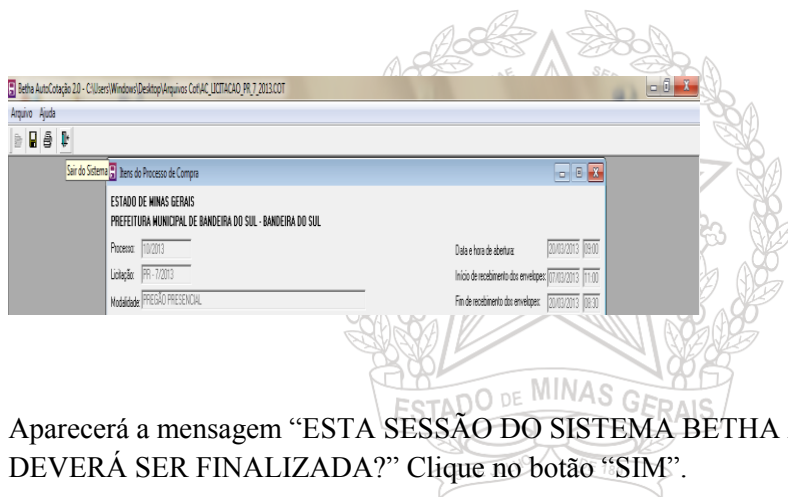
Betha AutoCotação 2.0 - C:\Users\Windows\Desktop\Arquivos Cot\AC_LICITACAO_PR_7_2013.COT

Arquivo Ajuda

Sair do Sistema

Itens do Processo de Compra

ESTADO DE MINAS GERAIS
PREFEITURA MUNICIPAL DE BANDEIRA DO SUL - BANDEIRA DO SUL

Processo: 10/2013
Licitação: PR - 7/2013
Modalidade: PREGÃO PRESENCIAL

Data e hora de abertura: 20/03/2013 09:00
Início de recebimento dos envelopes: 07/03/2013 11:00
Fim de recebimento dos envelopes: 20/03/2013 08:30

ESTADO DE MINAS GERAIS

Aparecerá a mensagem "ESTA SESSÃO DO SISTEMA BETHA DEVERÁ SER FINALIZADA?" Clique no botão "SIM".